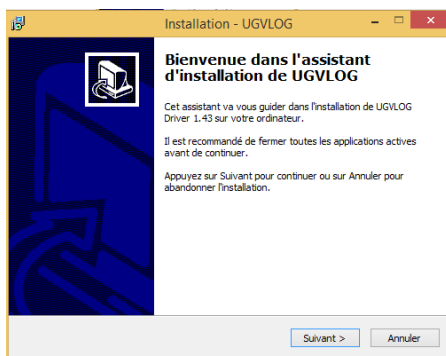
Installation - UGVLOG

Bienvenue dans l'assistant d'installation de UGVLOG

Cet assistant va vous guider dans l'installation de UGVLOG Driver 1.43 sur votre ordinateur.

Il est recommandé de fermer toutes les applications actives avant de continuer.

Appuyez sur Suivant pour continuer ou sur Annuler pour abandonner l'installation.

Suivant >

Annuler